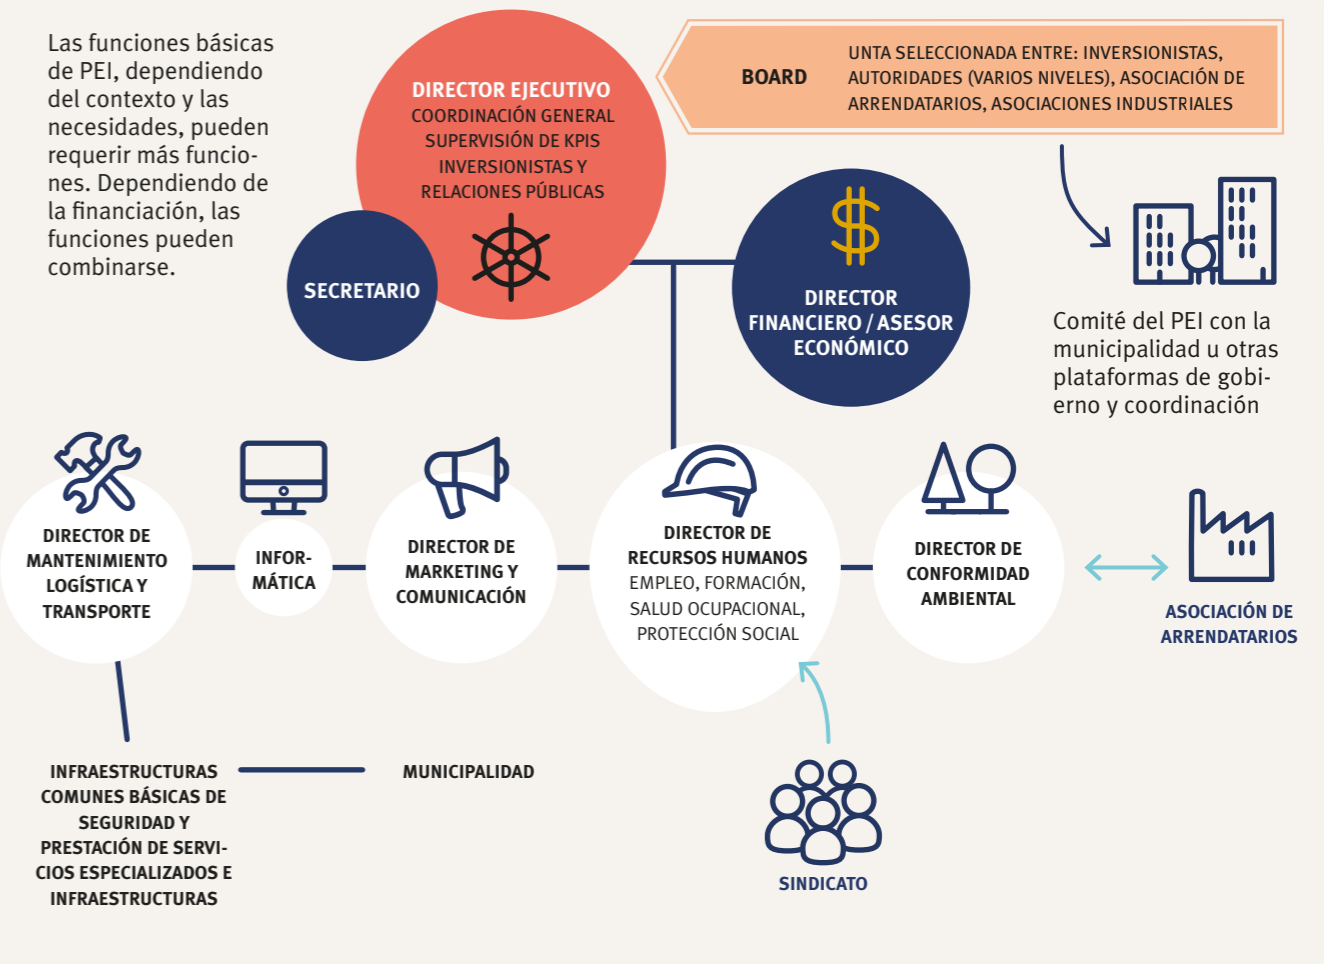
Las funciones básicas de PEI, dependiendo del contexto y las necesidades, pueden requerir más funciones. Dependiendo de la financiación, las funciones pueden combinarse.

DIRECTOR EJECUTIVO
COORDINACIÓN GENERAL
SUPERVISIÓN DE KPIS
INVERSIONISTAS Y RELACIONES PÚBLICAS

BOARD

UNTA SELECCIONADA ENTRE: INVERSIONISTAS, AUTORIDADES (VARIOS NIVELES), ASOCIACIÓN DE ARRENDATARIOS, ASOCIACIONES INDUSTRIALES

SECRETARIO

$

DIRECTOR FINANCIERO / ASESOR ECONÓMICO

Comité del PEI con la municipalidad u otras plataformas de gobierno y coordinación

DIRECTOR DE MANTENIMIENTO LOGÍSTICA Y TRANSPORTE

INFORMÁTICA

DIRECTOR DE MARKETING Y COMUNICACIÓN

DIRECTOR DE RECURSOS HUMANOS
EMPLEO, FORMACIÓN, SALUD OCUPACIONAL, PROTECCIÓN SOCIAL

DIRECTOR DE CONFORMIDAD AMBIENTAL

ASOCIACIÓN DE ARRENDATARIOS

INFRAESTRUCTURAS COMUNES BÁSICAS DE SEGURIDAD Y PRESTACIÓN DE SERVICIOS ESPECIALIZADOS E INFRAESTRUCTURAS

MUNICIPALIDAD

SINDICATO